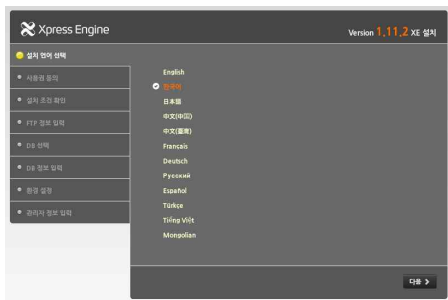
Xpress Engine

Version 1.11.2 XE 설치

설치 언어 선택

사용권 동의

설치 조건 확인

FTP 정보 입력

DB 선택

DB 정보 입력

환경 설정

관리자 정보 입력

English
한국어
日本語
中文(中国)
中文(臺灣)
Français
Deutsch
Русский
Español
Türkçe
Tiếng Việt
Mongolian

다음 >